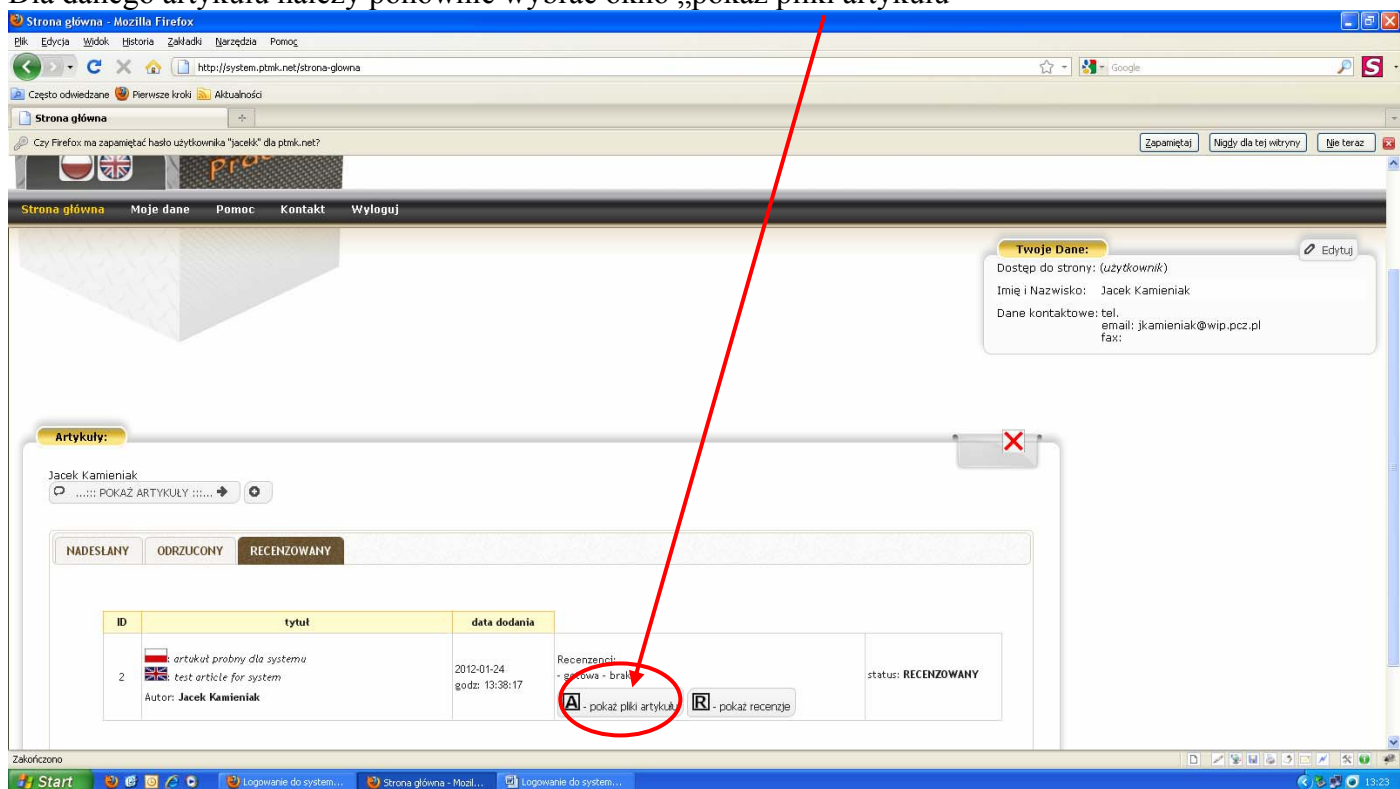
Dla danego artykułu należy ponownie wybrać okno „pokaż pliki artykułu"

Strona główna - Mozilla Firefox

Plik Edycja Widok Historia Zakładki Narzędzia Pomoc

http://system.ptmk.net/strona-glowna

Google

Często odwiedzane Pierwsze kroki Aktualności

Strona główna

Czy Firefox ma zapamiętać hasło użytkownika "jacekk" dla ptmk.net?

Zapamiętaj Nigdy dla tej witryny Nie teraz

Strona główna Moje dane Pomoc Kontakt Wyloguj

Twoje Dane:

Edytuj

Dostęp do strony: (użytkownik)

Imię i Nazwisko: Jacek Kamieniak

Dane kontaktowe: tel.
email: jkamieniak@wip.pcz.pl
fax:

Artykuły:

Jacek Kamieniak

....:::: POKAŻ ARTYKUŁY ::::....

NADESŁANY ODRZUCONY RECENZOWANY

| ID | tytuł | data dodania | | |
|---|---|---|---|---|
| 2 | : artukuł probny dla systemu<br>: test article for system<br>Autor: Jacek Kamieniak | 2012-01-24<br>godz: 13:38:17 | Recenzenci:<br>- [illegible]owa - brak<br>A - pokaż pliki artykułu R - pokaż recenzje | status: RECENZOWANY |

Zakończono

Start Logowanie do system... Strona główna - Mozil... Logowanie do system... 13:23